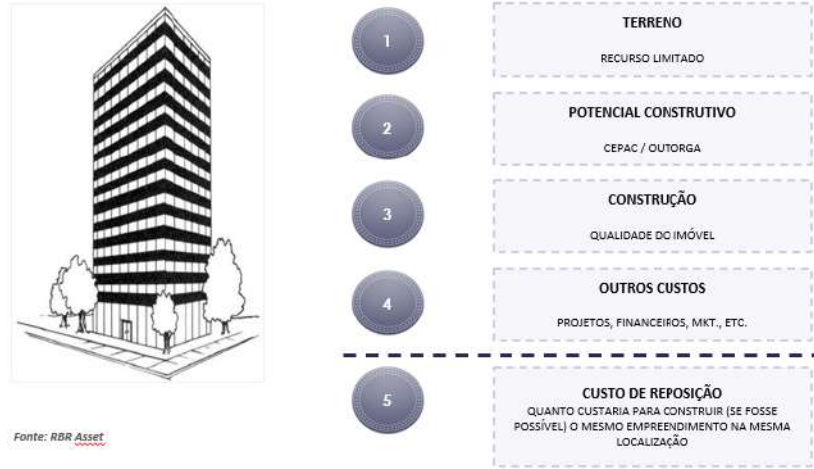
1

TERRENO

RECURSO LIMITADO

2

POTENCIAL CONSTRUTIVO

CEPAC / OUTORGA

3

CONSTRUÇÃO

QUALIDADE DO IMÓVEL

4

OUTROS CUSTOS

PROJETOS, FINANCEIROS, MKT., ETC.

5

CUSTO DE REPOSIÇÃO

QUANTO CUSTARIA PARA CONSTRUIR (SE FOSSE POSSÍVEL) O MESMO EMPREENDIMENTO NA MESMA LOCALIZAÇÃO

Fonte: RBR Asset